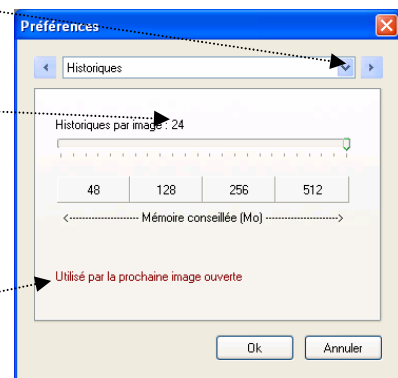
Préférences

Historiques

Historiques par image : 24

| 48 | 128 | 256 | 512 |
|---|---|---|---|

<------------------ Mémoire conseillée (Mo) ------------------>

Utilisé par la prochaine image ouverte

Ok
Annuler